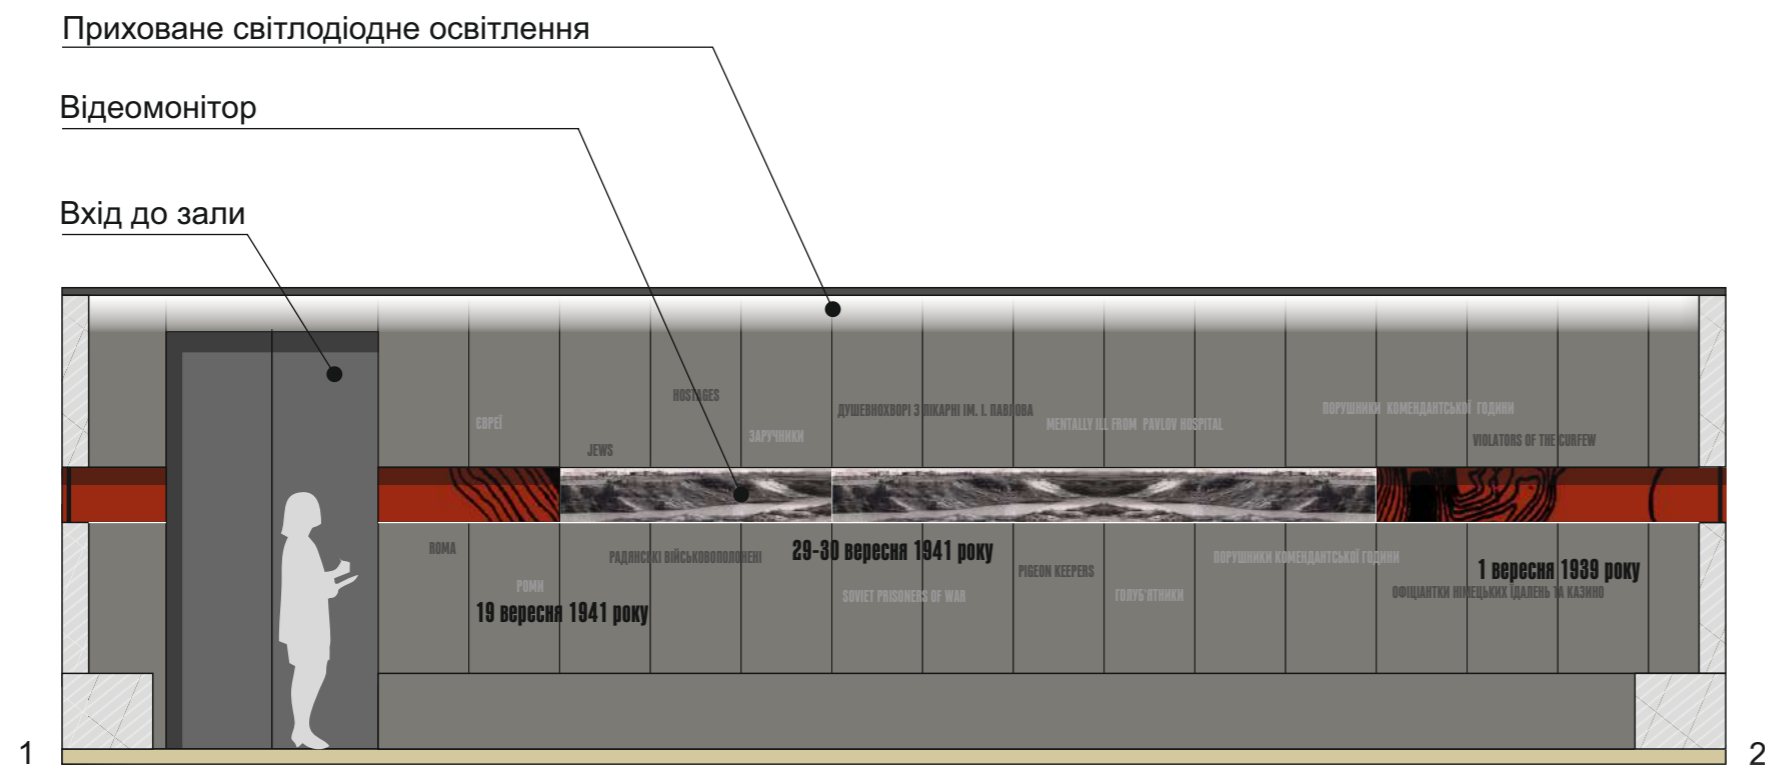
Приховане світлодіодне освітлення

Відеомонітор

Вхід до зали

HOSTAGES

ЄВРЕЇ

ЗАРУЧНИКИ

JEWS

ДУШЕВНОХВОРІ З ЛІКАРНІ ІМ. І. ПАВЛОВА

MENTALLY ILL FROM PAVLOV HOSPITAL

ПОРУШНИКИ КОМЕНДАНТСЬКОЇ ГОДИНИ

VIOLATORS OF THE CURFEW

ROMA

РАДЯНСЬКІ ВІЙСЬКОВОПОЛОНЕНІ

29-30 вересня 1941 року

PIGEON KEEPERS

ПОРУШНИКИ КОМЕНДАНТСЬКОЇ ГОДИНИ

1 вересня 1939 року

РОМИ

19 вересня 1941 року

SOVIET PRISONERS OF WAR

ГОЛУБ'ЯТНИКИ

ОФІЦІАНТКИ НІМЕЦЬКИХ ЇДАЛЕНЬ ТА КАЗИНО

1

2